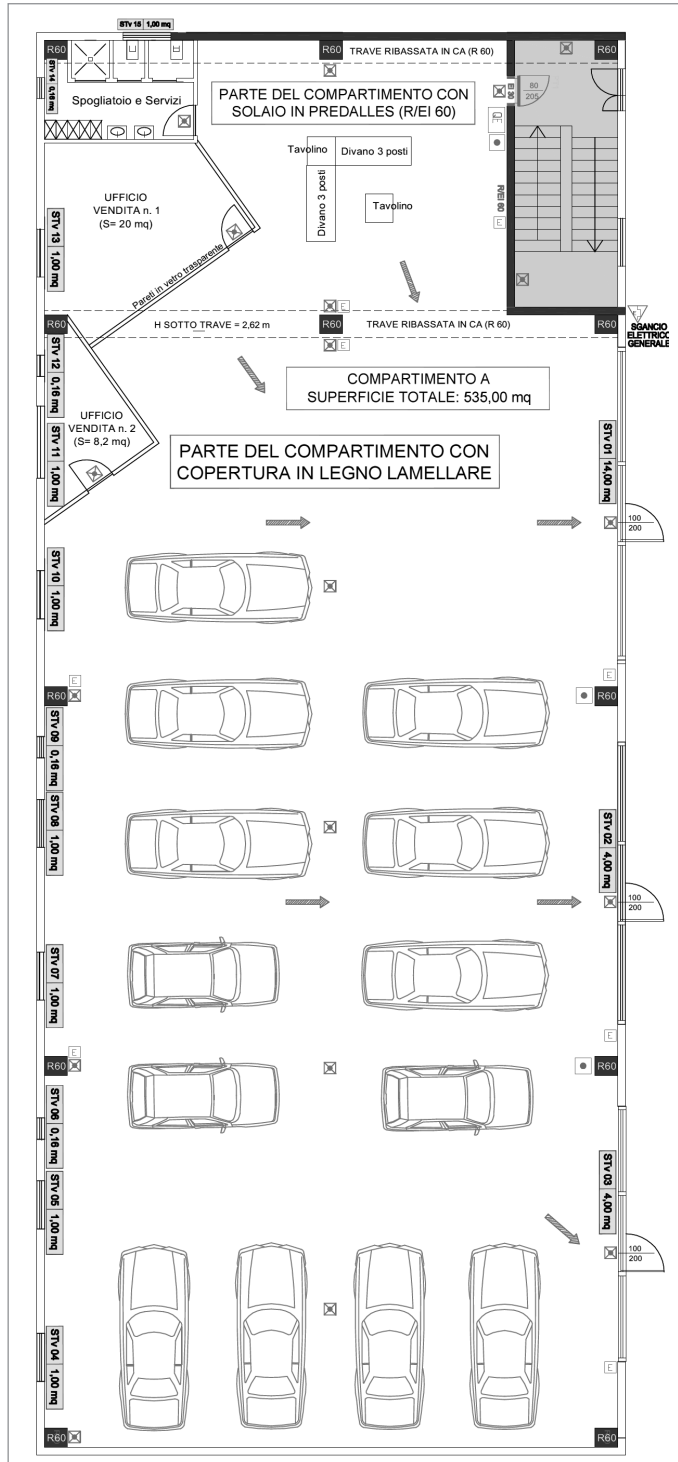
STV 15 1,00 mq

R60
R60 TRAVE RIBASSATA IN CA (R 60)
R60

STV 14 0,16 mq

Spogliatoio e Servizi

PARTE DEL COMPARTIMENTO CON SOLAIO IN PREDALLES (R/EI 60)

EI 30
80
205
QE
R/EI 60
E

Tavolino
Divano 3 posti
Divano 3 posti
Tavolino

UFFICIO VENDITA n. 1 (S= 20 mq)

STV 13 1,00 mq

Pareti in vetro trasparente

E

R60 H SOTTO TRAVE = 2,62 m R60 TRAVE RIBASSATA IN CA (R 60) R60

SGANCIO ELETTRICO GENERALE

E

STV 12 0,16 mq

UFFICIO VENDITA n. 2 (S= 8,2 mq)

STV 11 1,00 mq

COMPARTIMENTO A SUPERFICIE TOTALE: 535,00 mq

PARTE DEL COMPARTIMENTO CON COPERTURA IN LEGNO LAMELLARE

STV 01 14,00 mq

100
200

STV 10 1,00 mq

E
R60
E
R60

STV 09 0,16 mq
STV 08 1,00 mq

STV 02 4,00 mq

100
200

STV 07 1,00 mq

E
R60
E
R60

STV 06 0,16 mq
STV 05 1,00 mq

STV 03 4,00 mq

100
200

STV 04 1,00 mq

E

R60
R60